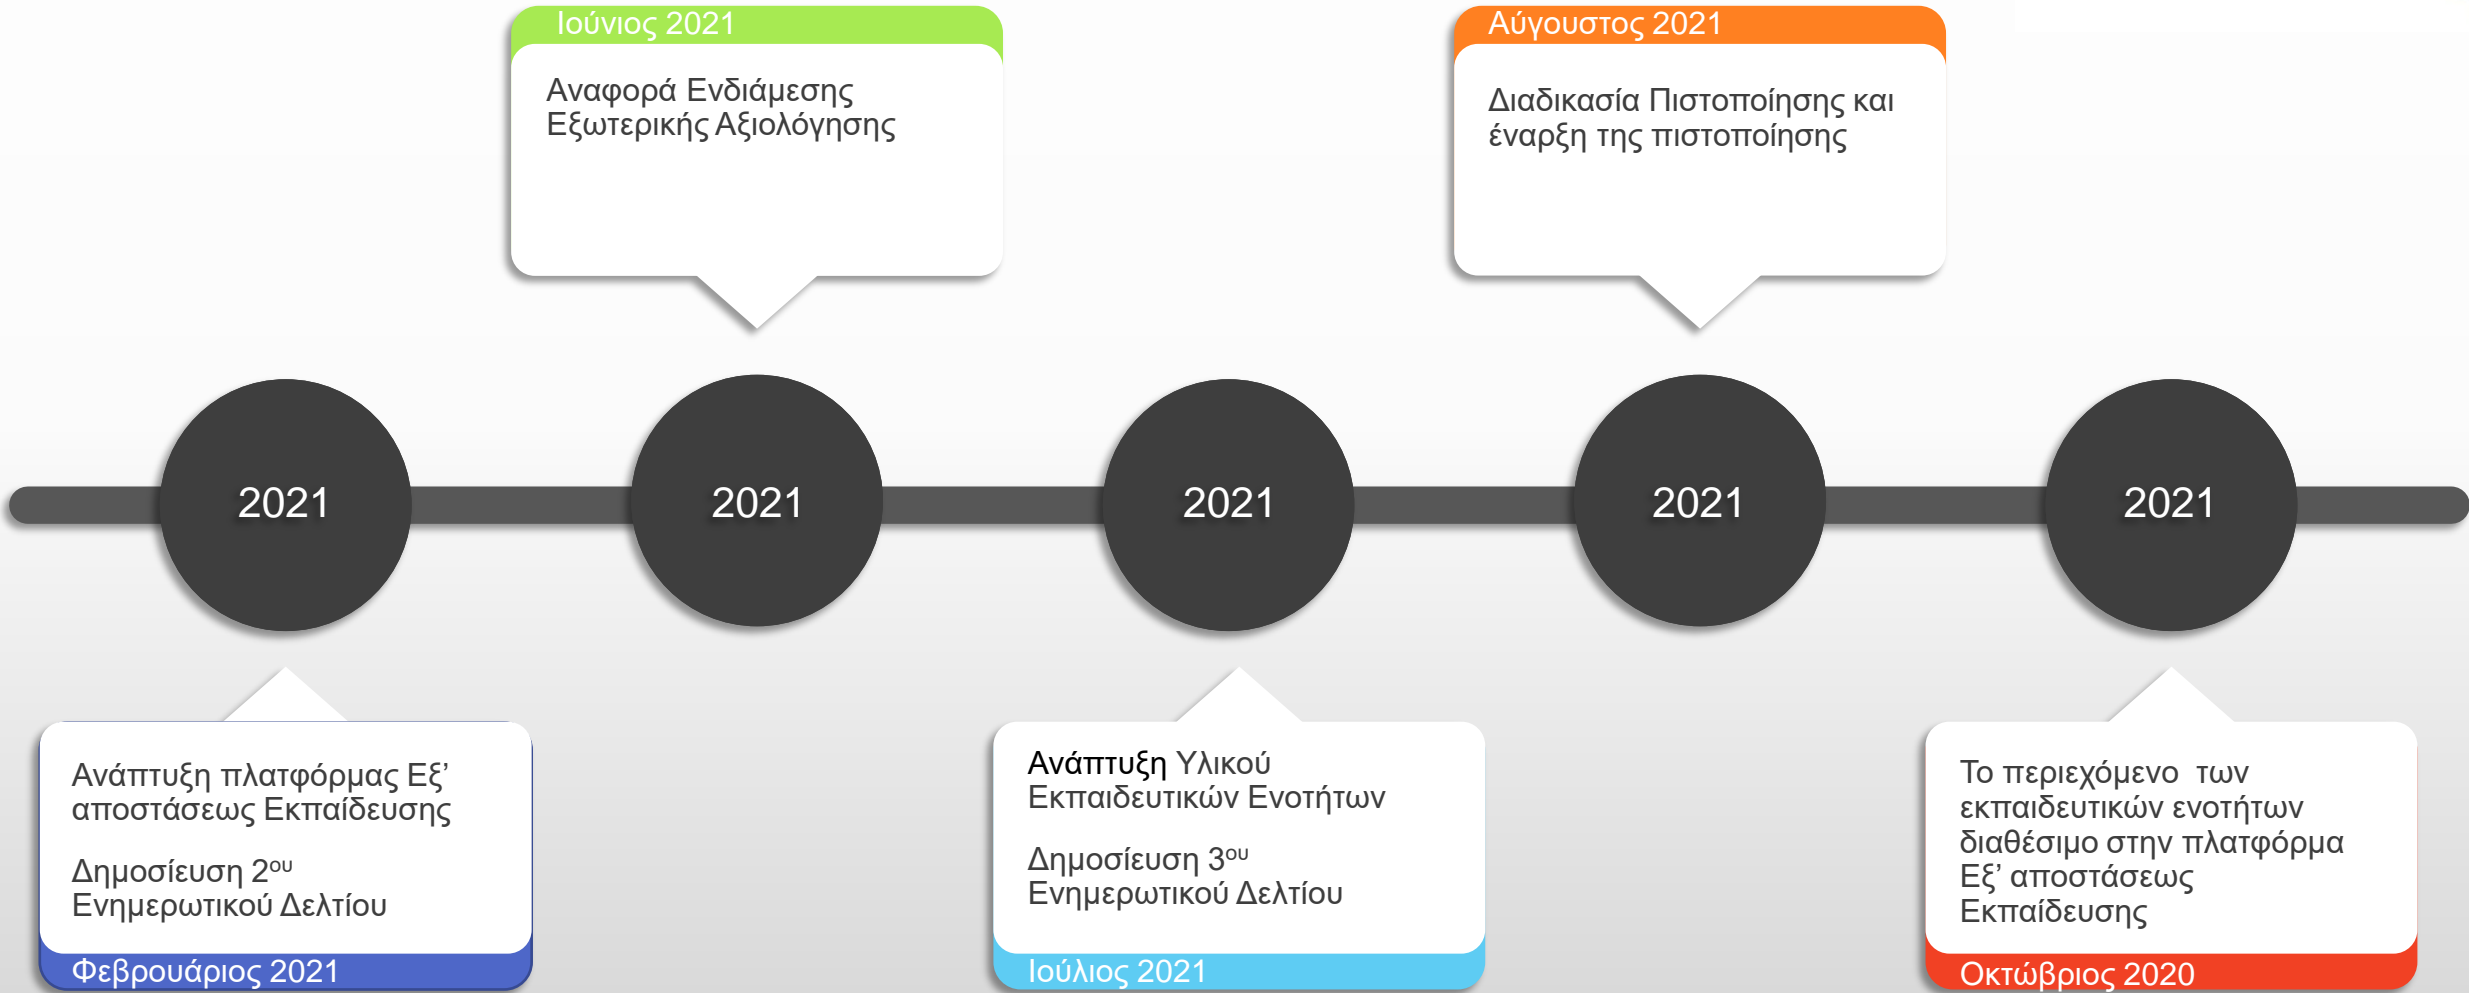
Ιούνιος 2021

Αναφορά Ενδιάμεσης Εξωτερικής Αξιολόγησης

Αύγουστος 2021

Διαδικασία Πιστοποίησης και έναρξη της πιστοποίησης

2021

2021

2021

2021

2021

Ανάπτυξη πλατφόρμας Εξ' αποστάσεως Εκπαίδευσης

Δημοσίευση 2$^{ου}$ Ενημερωτικού Δελτίου

Φεβρουάριος 2021

Ανάπτυξη Υλικού Εκπαιδευτικών Ενοτήτων

Δημοσίευση 3$^{ου}$ Ενημερωτικού Δελτίου

Ιούλιος 2021

Το περιεχόμενο των εκπαιδευτικών ενοτήτων διαθέσιμο στην πλατφόρμα Εξ' αποστάσεως Εκπαίδευσης

Οκτώβριος 2020